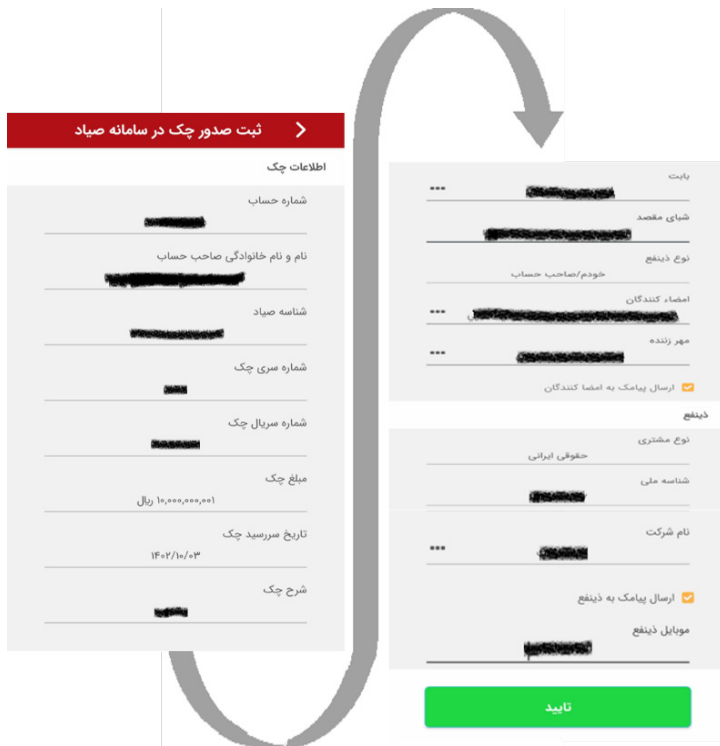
ثبت صدور چک در سامانه صیاد

اطلاعات چک

شماره حساب
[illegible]

نام و نام خانوادگی صاحب حساب
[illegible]

شناسه صیاد
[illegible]

شماره سری چک
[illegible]

شماره سریال چک
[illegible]

مبلغ چک
۱۰,۰۰۰,۰۰۰,۰۰۱ ریال

تاریخ سررسید چک
۱۴۰۲/۱۰/۰۳

شرح چک
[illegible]

بابت
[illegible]

شبای مقصد
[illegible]

نوع ذینفع
خودم/صاحب حساب

امضاء کنندگان
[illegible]

مهر زننده
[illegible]

ارسال پیامک به امضا کنندگان

ذینفع

نوع مشتری
حقوقی ایرانی

شناسه ملی
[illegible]

نام شرکت
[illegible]

ارسال پیامک به ذینفع

موبایل ذینفع
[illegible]

تایید